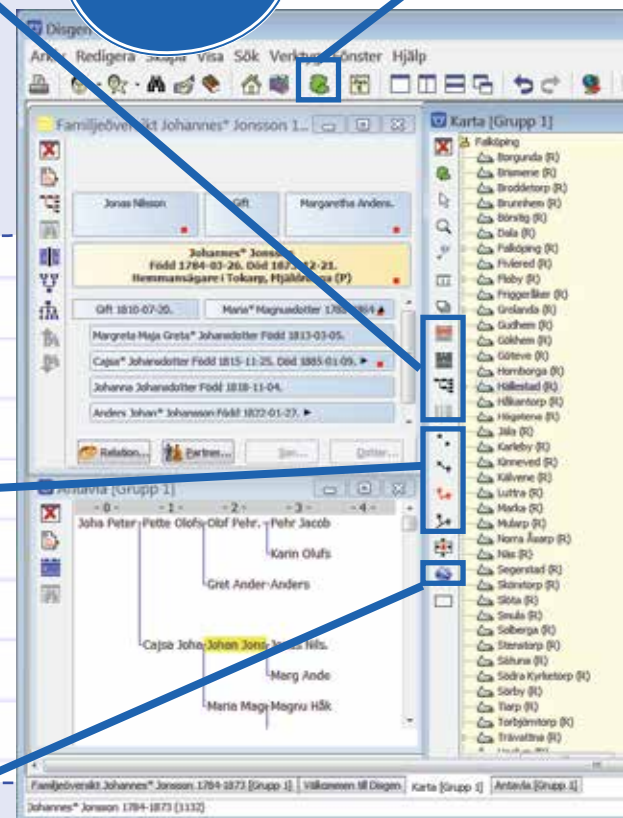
Disgen

Arkiv Redigera Skapa Visa Sök Verktyg Fönster Hjälp

Familjeöversikt Johannes* Jonsson 1...

Jonas Nilsson

Gift

Margaretha Anders.

Johannes* Jonsson
Född 1784-03-26. Död 1873-12-21.
Hemmansägare i Tokarp, Mjäldrunga (P)

Gift 1810-07-20.

Maria* Magnusdotter 1789-1864

Margreta Maja Greta* Johansdotter Född 1813-03-05.

Cajsa* Johansdotter Född 1815-11-25. Död 1885-01-09.

Johanna Johansdotter Född 1818-11-04.

Anders Johan* Johansson Född 1822-01-27.

Relation...

Partner...

Son...

Dotter...

Antavla [Grupp 1]

- 0 - - 1 - - 2 - - 3 - - 4 -

Joha Peter Pette Olofs Olof Pehr. Pehr Jacob

Karin Olufs

Gret Ander Anders

Cajsa Joha Johan Jons Jonas Nils.

Marg Ande

Maria Mag Magnu Håk

Karta [Grupp 1]

Falköping
Borgunda (R)
Brismene (R)
Broddetorp (R)
Brunnhem (R)
Börstig (R)
Dala (R)
Falköping (R)
Fivlered (R)
Floby (R)
Friggeråker (R)
Grolanda (R)
Gudhem (R)
Gökhem (R)
Göteve (R)
Hornborga (R)
Hällestad (R)
Håkantorp (R)
Högstena (R)
Jäla (R)
Karleby (R)
Kinneved (R)
Kälvene (R)
Luttra (R)
Marka (R)
Mularp (R)
Norra Åsarp (R)
Näs (R)
Segerstad (R)
Skörstorp (R)
Slöta (R)
Smula (R)
Solberga (R)
Stenstorp (R)
Sätuna (R)
Södra Kyrketorp (R)
Sörby (R)
Tiarp (R)
Torbjörntorp (R)
Trävattna (R)

Familjeöversikt Johannes* Jonsson 1784-1873 [Grupp 1] | Välkommen till Disgen | Karta [Grupp 1] | Antavla [Grupp 1]

Johannes* Jonsson 1784-1873 (1132)